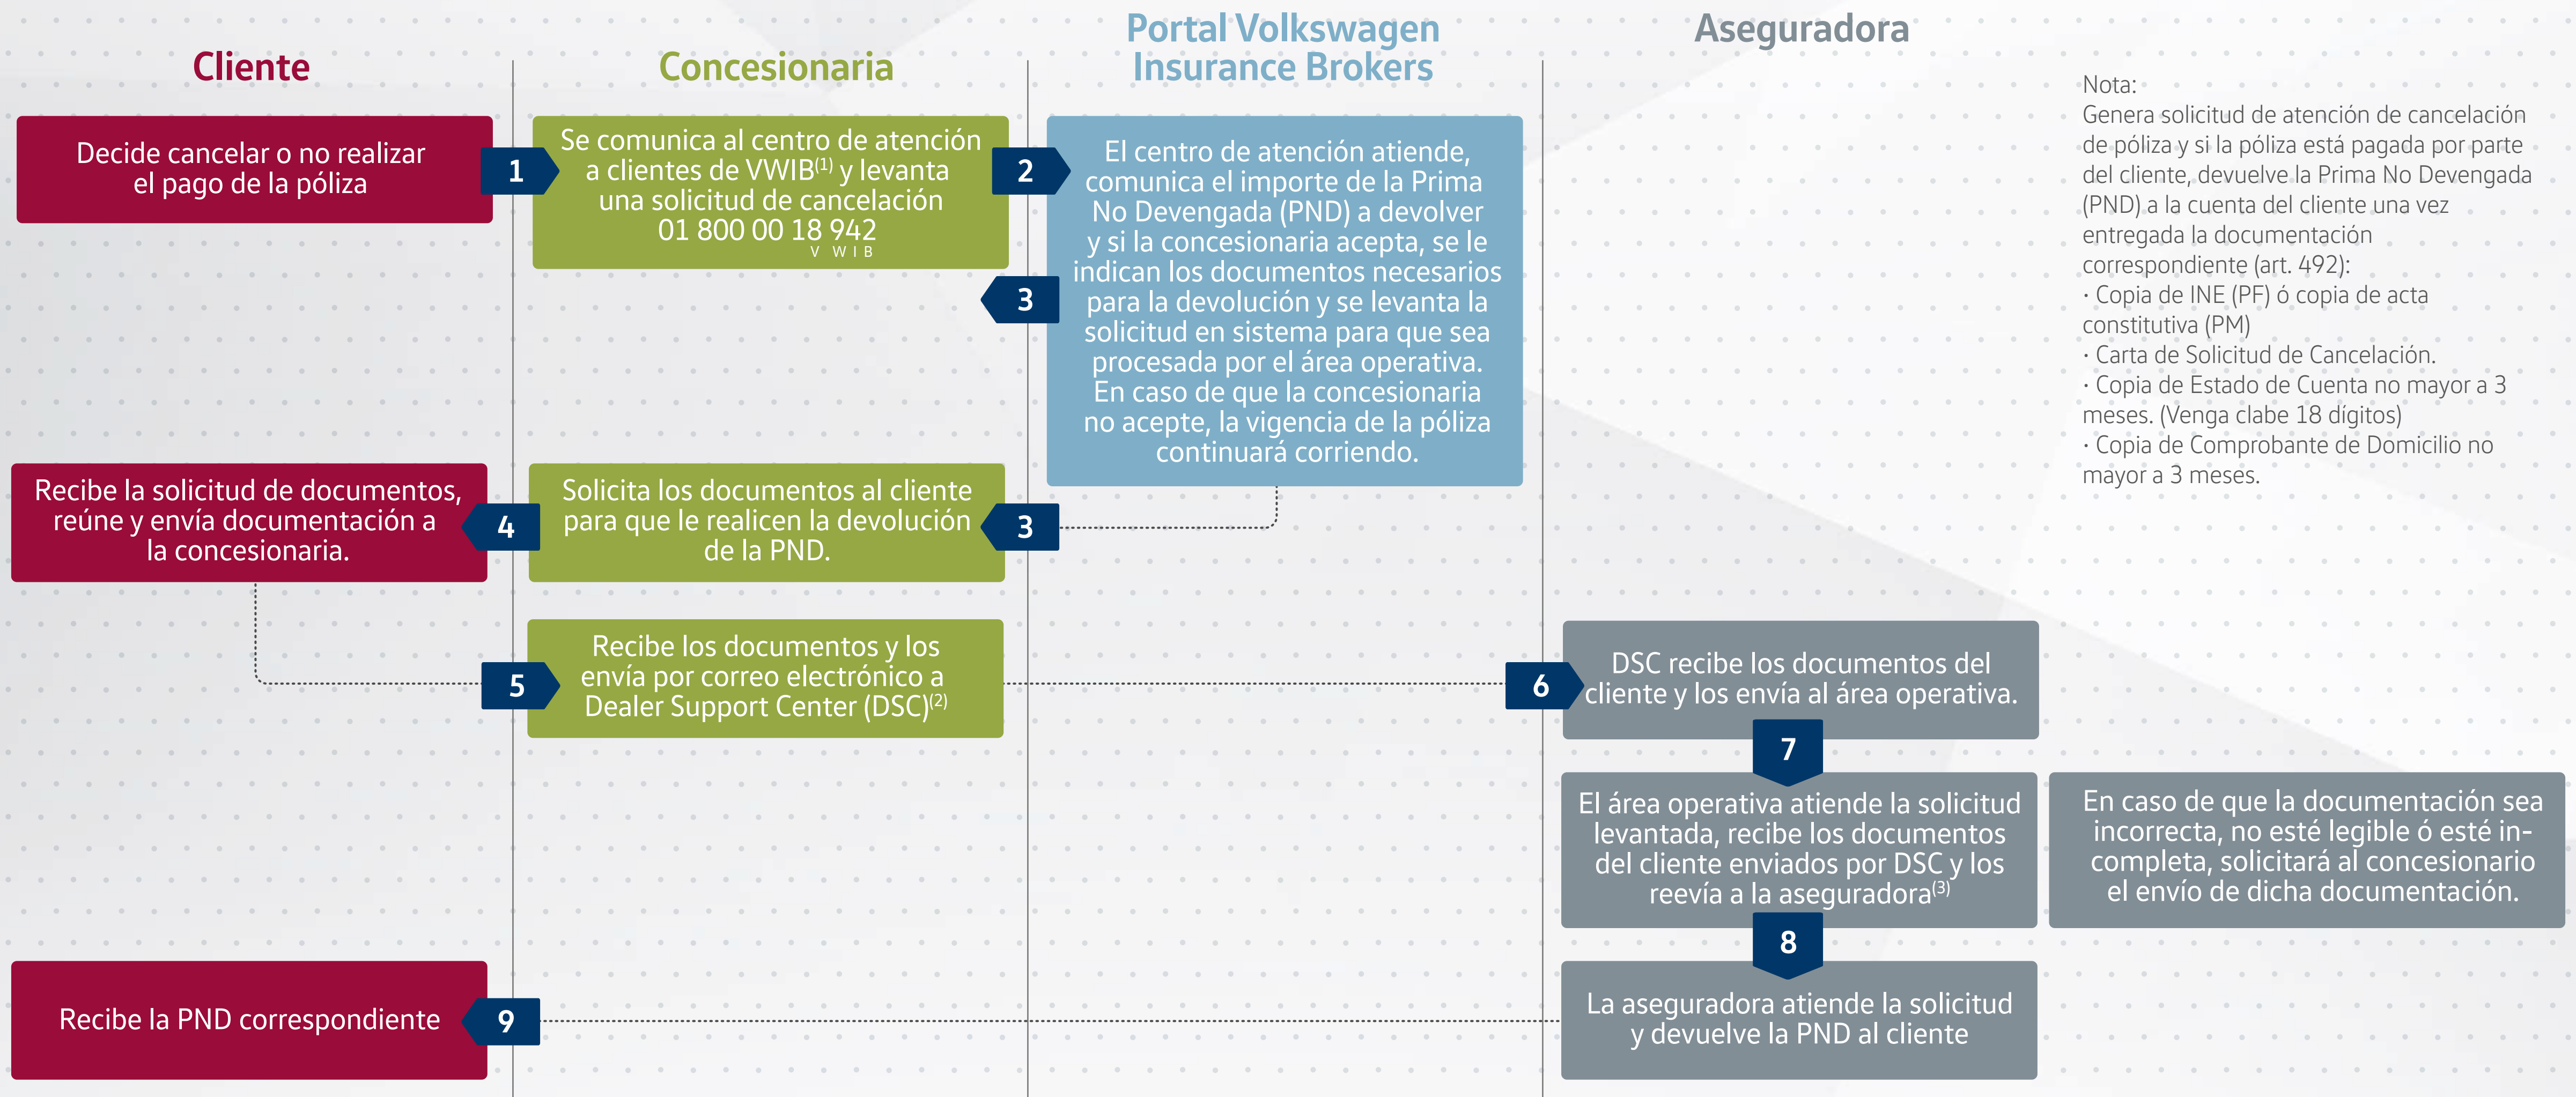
Cliente

Concesionaria

Portal Volkswagen Insurance Brokers

Aseguradora

Decide cancelar o no realizar el pago de la póliza

1

Se comunica al centro de atención a clientes de VWIB$^{(1)}$ y levanta una solicitud de cancelación 01 800 00 18 942
V W I B

2

El centro de atención atiende, comunica el importe de la Prima No Devengada (PND) a devolver y si la concesionaria acepta, se le indican los documentos necesarios para la devolución y se levanta la solicitud en sistema para que sea procesada por el área operativa. En caso de que la concesionaria no acepte, la vigencia de la póliza continuará corriendo.

3

Nota:
Genera solicitud de atención de cancelación de póliza y si la póliza está pagada por parte del cliente, devuelve la Prima No Devengada (PND) a la cuenta del cliente una vez entregada la documentación correspondiente (art. 492):
· Copia de INE (PF) ó copia de acta constitutiva (PM)
· Carta de Solicitud de Cancelación.
· Copia de Estado de Cuenta no mayor a 3 meses. (Venga clabe 18 dígitos)
· Copia de Comprobante de Domicilio no mayor a 3 meses.

Recibe la solicitud de documentos, reúne y envía documentación a la concesionaria.

4

Solicita los documentos al cliente para que le realicen la devolución de la PND.

3

5

Recibe los documentos y los envía por correo electrónico a Dealer Support Center (DSC)$^{(2)}$

6

DSC recibe los documentos del cliente y los envía al área operativa.

7

El área operativa atiende la solicitud levantada, recibe los documentos del cliente enviados por DSC y los reevía a la aseguradora$^{(3)}$

En caso de que la documentación sea incorrecta, no esté legible ó esté incompleta, solicitará al concesionario el envío de dicha documentación.

8

Recibe la PND correspondiente

9

La aseguradora atiende la solicitud y devuelve la PND al cliente